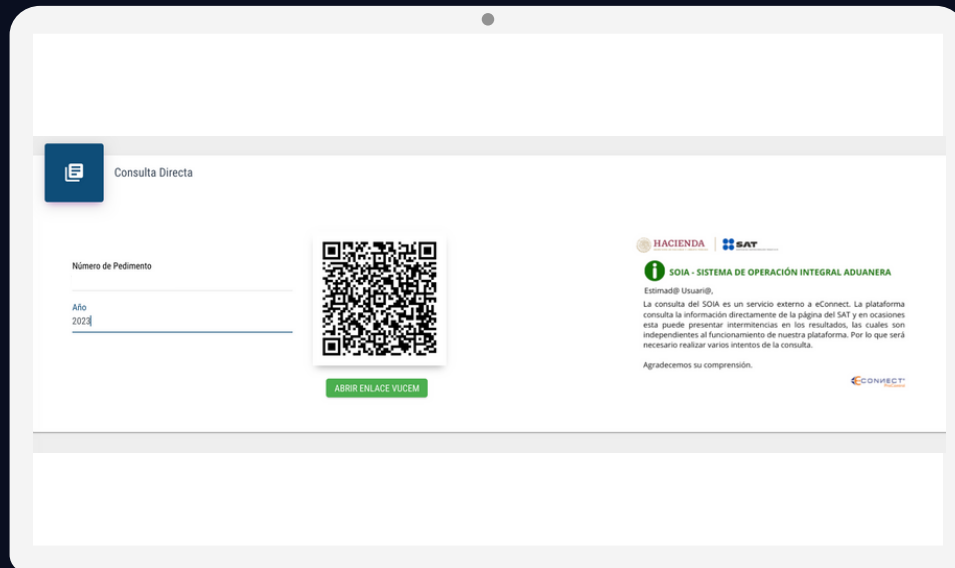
Consulta Directa

Número de Pedimento

Año
2023

ABRIR ENLACE VUCEM

HACIENDA | SAT

SOIA - SISTEMA DE OPERACIÓN INTEGRAL ADUANERA

Estimad@ Usuari@,

La consulta del SOIA es un servicio externo a eConnect. La plataforma consulta la información directamente de la página del SAT y en ocasiones esta puede presentar intermitencias en los resultados, las cuales son independientes al funcionamiento de nuestra plataforma. Por lo que será necesario realizar varios intentos de la consulta.

Agradecemos su comprensión.

ECONNECT